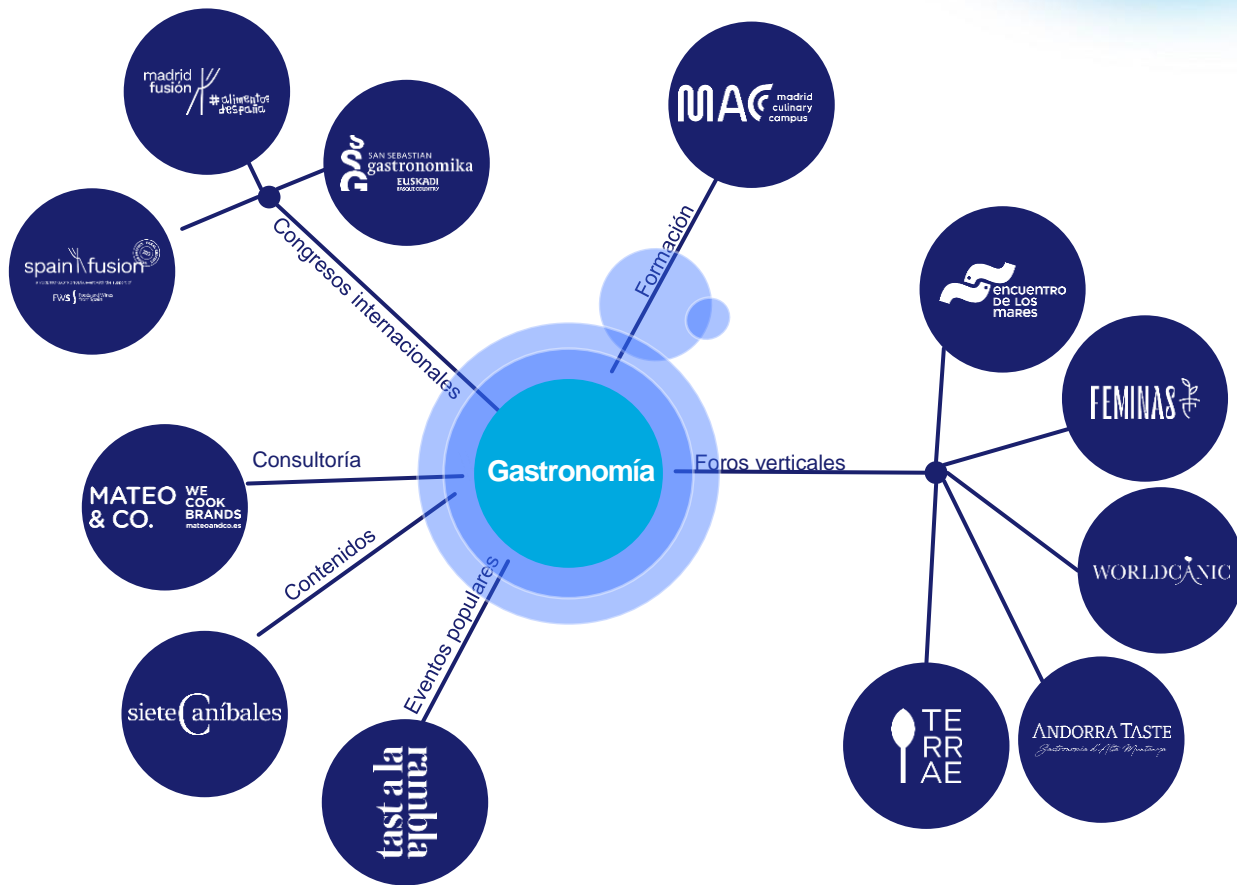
madrid fusión #alimentos de españa

SAN SEBASTIAN gastronomika EUSKADI BASQUE COUNTRY

spain fusion

FWS

Congresos internacionales

MAC madrid culinary campus

Formación

ENCUENTRO DE LOS MARES

FEMINAS

WORLDCANIC

ANDORRA TASTE Gastronomia d'Alta Muntanya

TE RR AE

Foros verticales

Gastronomía

Consultoría

MATEO & CO. WE COOK BRANDS mateoandco.es

Contenidos

siete Caníbales

Eventos populares

tast a la rambla